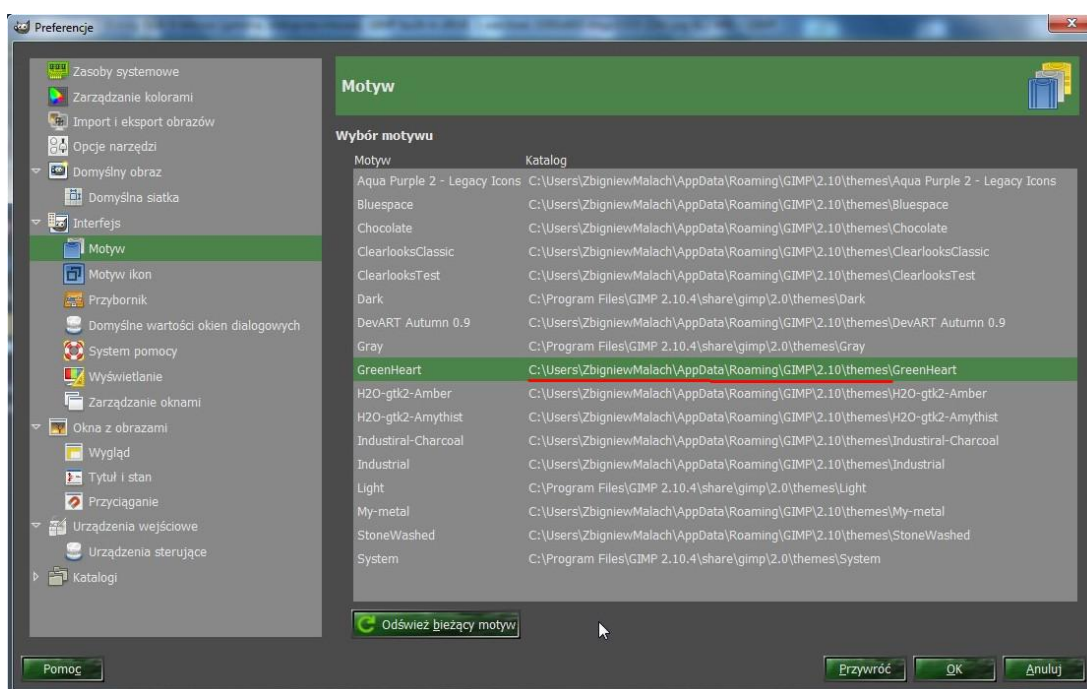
Preferencje

Zasoby systemowe
Zarządzanie kolorami
Import i eksport obrazów
Opcje narzędzi
Domyślny obraz
Domyślna siatka
Interfejs
Motyw
Motyw ikon
Przybornik
Domyślne wartości okien dialogowych
System pomocy
Wyświetlanie
Zarządzanie oknami
Okna z obrazami
Wygląd
Tytuł i stan
Przyciąganie
Urządzenia wejściowe
Urządzenia sterujące
Katalogi

Motyw

Wybór motywu

| Motyw | Katalog |
|---|---|
| Aqua Purple 2 - Legacy Icons | C:\Users\ZbigniewMalach\AppData\Roaming\GIMP\2.10\themes\Aqua Purple 2 - Legacy Icons |
| Bluespace | C:\Users\ZbigniewMalach\AppData\Roaming\GIMP\2.10\themes\Bluespace |
| Chocolate | C:\Users\ZbigniewMalach\AppData\Roaming\GIMP\2.10\themes\Chocolate |
| ClearlooksClassic | C:\Users\ZbigniewMalach\AppData\Roaming\GIMP\2.10\themes\ClearlooksClassic |
| ClearlooksTest | C:\Users\ZbigniewMalach\AppData\Roaming\GIMP\2.10\themes\ClearlooksTest |
| Dark | C:\Program Files\GIMP 2.10.4\share\gimp\2.0\themes\Dark |
| DevART Autumn 0.9 | C:\Users\ZbigniewMalach\AppData\Roaming\GIMP\2.10\themes\DevART Autumn 0.9 |
| Gray | C:\Program Files\GIMP 2.10.4\share\gimp\2.0\themes\Gray |
| GreenHeart | C:\Users\ZbigniewMalach\AppData\Roaming\GIMP\2.10\themes\GreenHeart |
| H2O-gtk2-Amber | C:\Users\ZbigniewMalach\AppData\Roaming\GIMP\2.10\themes\H2O-gtk2-Amber |
| H2O-gtk2-Amythist | C:\Users\ZbigniewMalach\AppData\Roaming\GIMP\2.10\themes\H2O-gtk2-Amythist |
| Industiral-Charcoal | C:\Users\ZbigniewMalach\AppData\Roaming\GIMP\2.10\themes\Industiral-Charcoal |
| Industrial | C:\Users\ZbigniewMalach\AppData\Roaming\GIMP\2.10\themes\Industrial |
| Light | C:\Program Files\GIMP 2.10.4\share\gimp\2.0\themes\Light |
| My-metal | C:\Users\ZbigniewMalach\AppData\Roaming\GIMP\2.10\themes\My-metal |
| StoneWashed | C:\Users\ZbigniewMalach\AppData\Roaming\GIMP\2.10\themes\StoneWashed |
| System | C:\Program Files\GIMP 2.10.4\share\gimp\2.0\themes\System |

Odśwież bieżący motyw

Pomoc
Przywróć
OK
Anuluj